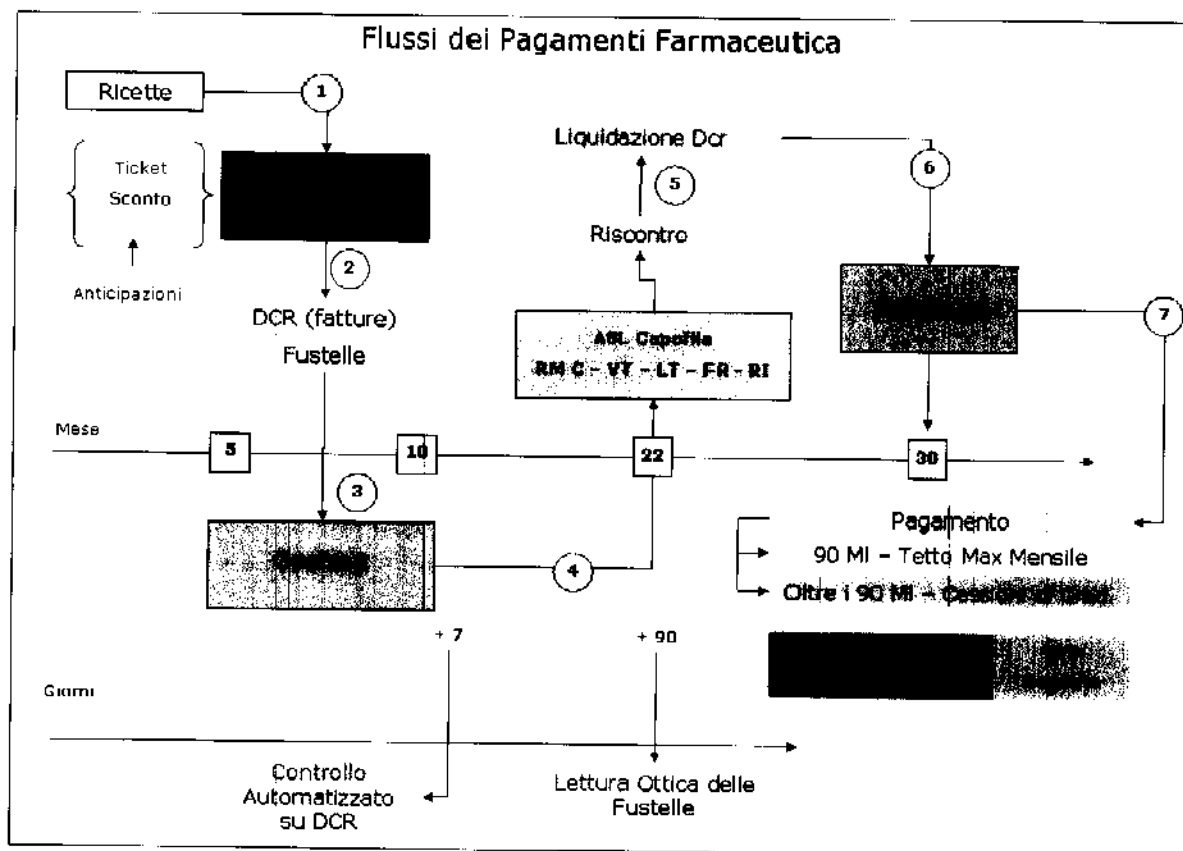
Flussi dei Pagamenti Farmaceutica

Ricette

1

Ticket
Sconto

Anticipazioni

2

DCR (fatture)
Fustelle

Liquidazione Dcr

5

Riscontro

ASL Capofila
RM C – VT – LT – FR – RI

6

7

Mese

5

10

22

30

3

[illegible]

4

Pagamento
90 Ml – Tetto Max Mensile
Oltre i 90 Ml – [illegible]

+ 7

+ 90

Giorni

Controllo Automatizzato su DCR

Lettura Ottica delle Fustelle